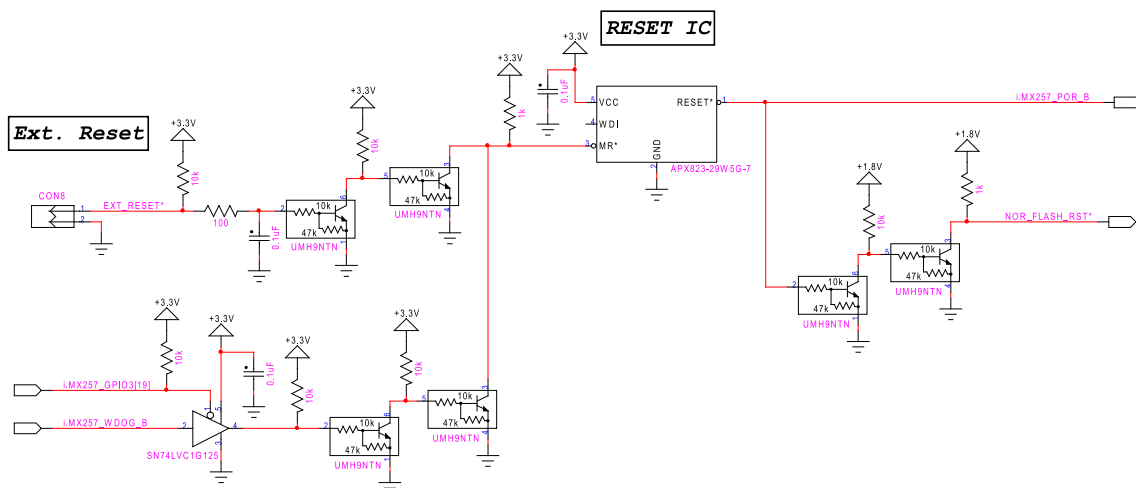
RESET IC

Ext. Reset

+3.3V
10k
CON8
1
2
EXT_RESET*
100
0.1uF
+3.3V
10k
2
10k
47k
6
1
UMH9NTN
5
10k
47k
3
4
UMH9NTN
+3.3V
1k
+3.3V
0.1uF
5 VCC
4 WDI
3 MR*
RESET* 1
GND
2
APX823-29W5G-7
i.MX257_POR_B
+1.8V
1k
NOR_FLASH_RST*
+1.8V
10k
5
10k
47k
3
4
UMH9NTN
2
10k
47k
6
1
UMH9NTN

+3.3V
10k
i.MX257_GPIO3[19]
+3.3V
5
1
2
4
3
SN74LVC1G125
i.MX257_WDOG_B
0.1uF
+3.3V
10k
2
10k
47k
6
1
UMH9NTN
+3.3V
10k
5
10k
47k
3
4
UMH9NTN